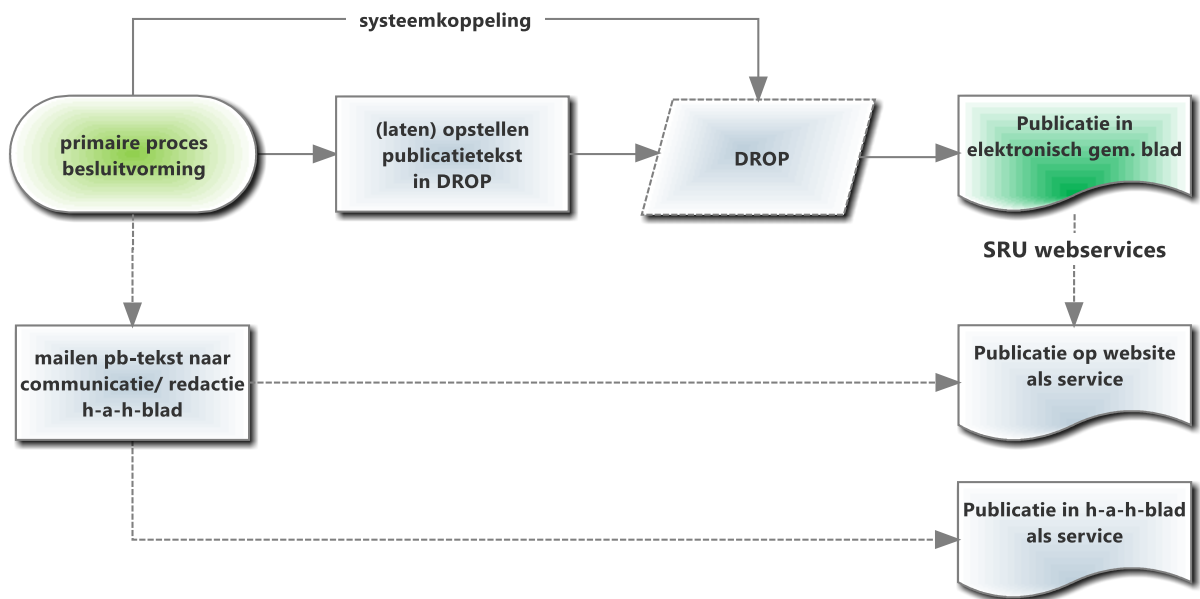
systeemkoppeling

primaire proces besluitvorming

(laten) opstellen publicatietekst in DROP

DROP

Publicatie in elektronisch gem. blad

SRU webservices

mailen pb-tekst naar communicatie/ redactie h-a-h-blad

Publicatie op website als service

Publicatie in h-a-h-blad als service